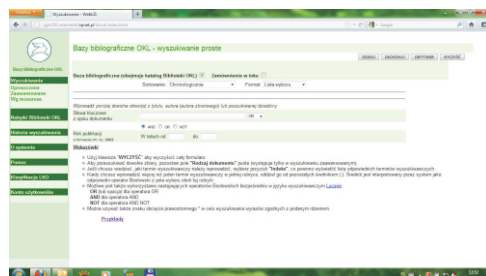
Wyszukiwanie - WebLIS

Bazy bibliograficzne OKL - wyszukiwanie proste

Bazy bibliograficzne OKL

Wyszukiwanie
Uproszczone
Zaawansowane
Wg rozmiarów

Katalogi Biblioteki OKL

Historia wyszukiwania

O systemie

Pomoc

Klasyfikacja UKD

Konto użytkownika

SZUKAJ | ZACHOWAJ | ZAPYTANIE | WYCZYŚĆ

Baza bibliograficzna (obejmuje katalog Biblioteki OKL) Zamówienia w toku
Sortowanie: Chronologicznie Format: Lista wyboru

Wprowadź poniżej dowolne słowa z tytułu, autora (autora zbiorowego) lub poszukiwanej dziedziny.

Słowa kluczowe z opisu dokumentu OR

AND OR NOT

Rok publikacji W latach od do

Wskazówki

Użyj klawisza "WYCZYŚĆ" aby wyczyścić cały formularz.
Aby ponownie wyświetlić dowolne zbiory, posłuż się "Rodzaj dokumentu" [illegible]
Jeśli chcesz wiedzieć, jaki termin wyszukiwawczy należy wprowadzić, wybierz przycisk "Indeks" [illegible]
Każdy termin wyszukiwawczy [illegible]
Możliwe jest także wykorzystanie następujących operatorów Boolowskich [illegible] Lazalel:
OR lub operator OR
AND dla operatora AND
NOT dla operatora AND NOT
Możesz użyć także znaku obcięcia prawostronnego * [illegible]

Przykłady